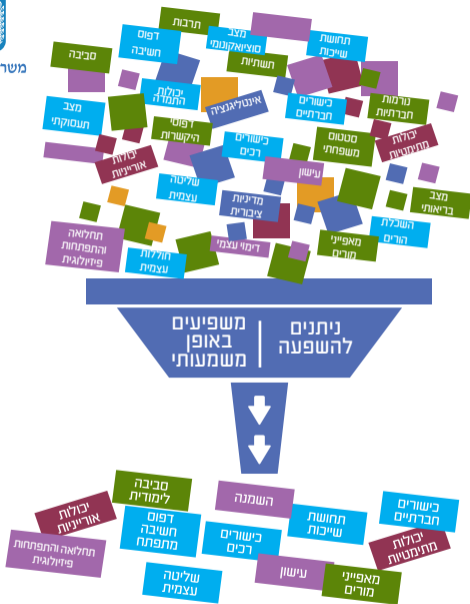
משר

תרבות
מצב סוציואקונומי
תחושת שייכות
דפוס חשיבה
סביבה
תשתיות
יכולות התמדה
נורמות חברתיות
כישורים חברתיים
מצב תעסוקתי
אינטליגנציה
דפוסי היקשרות
יכולות מתמטיות
כישורים רכים
סטטוס משפחתי
יכולות אורייניות
עישון
שליטה עצמית
מדיניות ציבורית
מצב בריאותי
השכלת הורים
מאפייני מורים
תזונה והתפתחות פיזיולוגית
דימוי עצמי
חוללות עצמית

משפיעים באופן משמעותי
ניתנים להשפעה

יכולות אורייניות
סביבה לימודית
השמנה
כישורים חברתיים
תזונה והתפתחות פיזיולוגית
דפוס חשיבה מתפתח
כישורים רכים
תחושת שייכות
יכולות מתמטיות
עישון
מאפייני מורים
שליטה עצמית